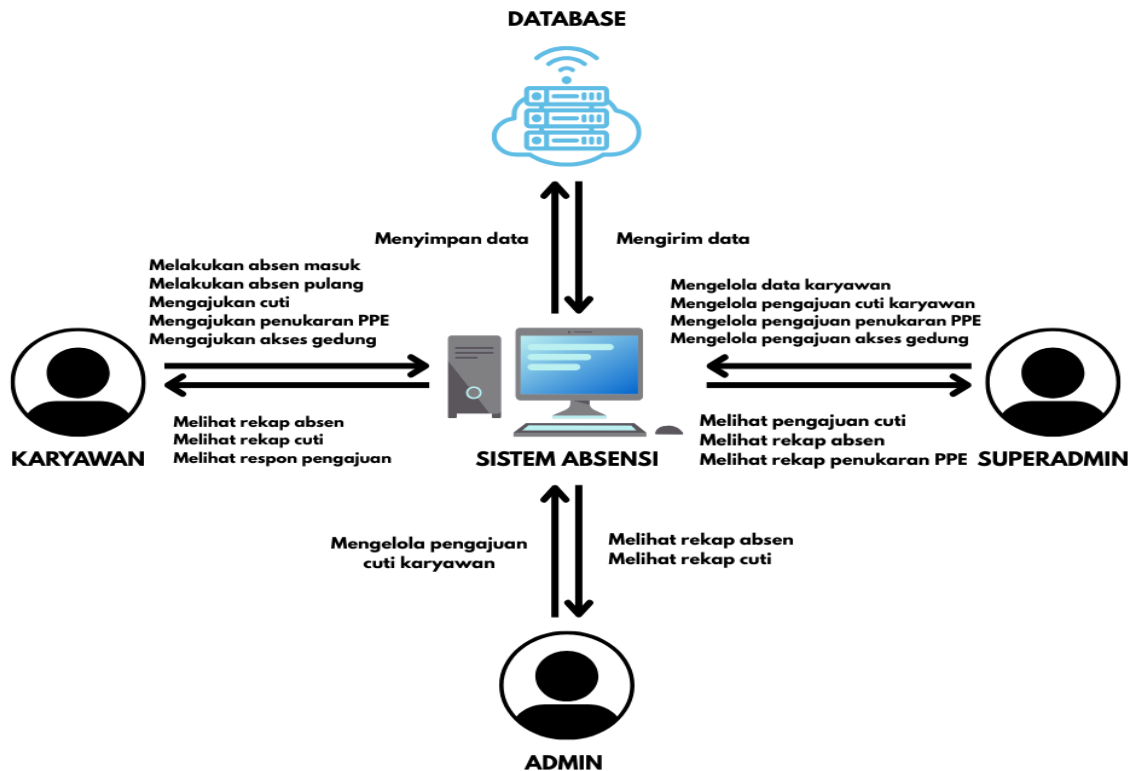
DATABASE

Menyimpan data

Mengirim data

Melakukan absen masuk
Melakukan absen pulang
Mengajukan cuti
Mengajukan penukaran PPE
Mengajukan akses gedung

Melihat rekap absen
Melihat rekap cuti
Melihat respon pengajuan

KARYAWAN

SISTEM ABSENSI

Mengelola data karyawan
Mengelola pengajuan cuti karyawan
Mengelola pengajuan penukaran PPE
Mengelola pengajuan akses gedung

Melihat pengajuan cuti
Melihat rekap absen
Melihat rekap penukaran PPE

SUPERADMIN

Mengelola pengajuan cuti karyawan

Melihat rekap absen
Melihat rekap cuti

ADMIN